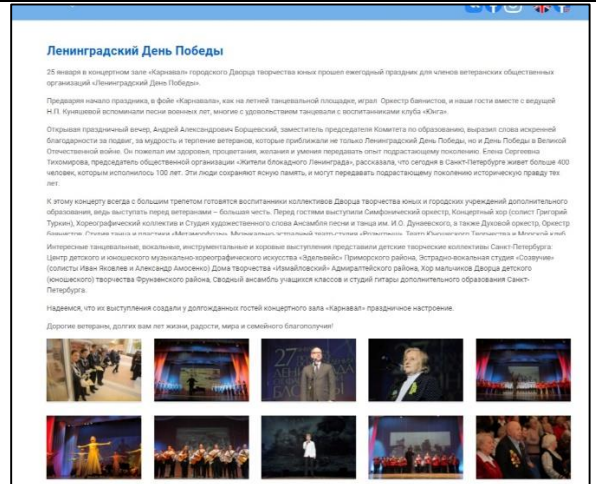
Ленинградский День Победы

25 января в концертном зале «Карнавал» городского Дворца творчества юных прошел ежегодный праздник для членов ветеранских общественных организаций «Ленинградский День Победы».

Предваряя начало праздника, в фойе «Карнавала», как на летней танцевальной площадке, играл Оркестр баянистов, и наши гости вместе с ведущей Н.П. Кунецовой вспоминали песни военных лет, многие с удовольствием танцевали с воспитанниками клуба «Юнга».

Открывая праздничный вечер, Андрей Александрович Борщевский, заместитель председателя Комитета по образованию, выразил слова искренней благодарности за подвиг, за мудрость и терпение ветеранов, которые приближали не только Ленинградский День Победы, но и День Победы в Великой Отечественной войне. Он пожелал им здоровья, процветания, желания и умения передавать опыт подрастающему поколению. Елена Сергеевна Тихомирова, председатель общественной организации «Жители блокадного Ленинграда», рассказала, что сегодня в Санкт-Петербурге живет больше 400 человек, которым исполнилось 100 лет. Эти люди сохраняют ясную память, и могут передавать подрастающему поколению историческую правду тех лет.

К этому концерту всегда с большим трепетом готовятся воспитанники коллективов Дворца творчества юных и городских учреждений дополнительного образования, ведь выступать перед ветеранами – большая честь. Перед гостями выступили Симфонический оркестр, Концертный хор (солист Григорий Туркин), Хореографический коллектив и Студия художественного слова Ансамбля песни и танца им. И.О. Дунаевского, а также Духовой оркестр, Оркестр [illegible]

Интересные танцевальные, вокальные, инструментальные и хоровые выступления представили детские творческие коллективы Санкт-Петербурга: Центр детского и юношеского музыкально-хореографического искусства «Эдельвейс» Приморского района, Эстрадно-вокальная студия «Созвучие» (солисты Иван Яковлев и Александр Амосенко) Дома творчества «Измайловский» Адмиралтейского района, Хор мальчиков Дворца детского (юношеского) творчества Фрунзенского района, Сводный ансамбль учащихся классов и студий гитары дополнительного образования Санкт-Петербурга.

Надеемся, что их выступления создали у долгожданных гостей концертного зала «Карнавал» праздничное настроение.

Дорогие ветераны, долгих вам лет жизни, радости, мира и семейного благополучия!

27